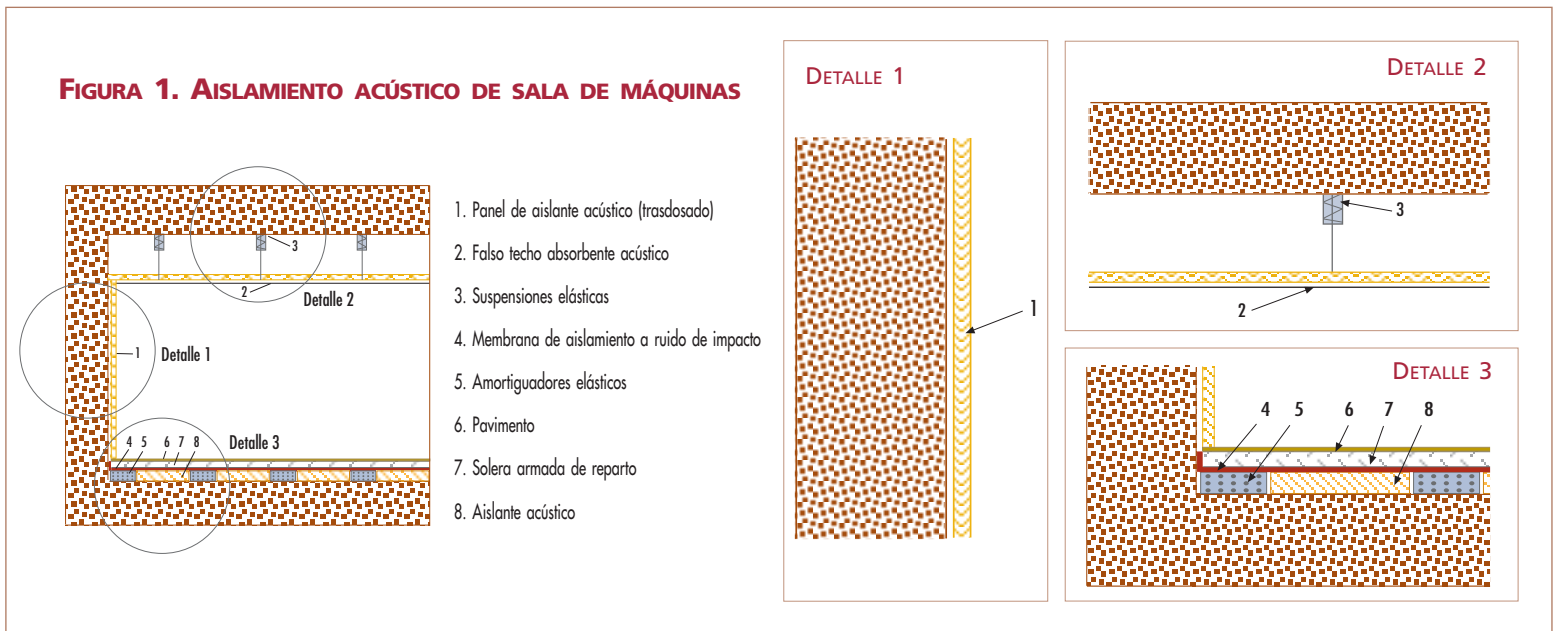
FIGURA 1. AISLAMIENTO ACÚSTICO DE SALA DE MÁQUINAS

3
2
Detalle 2
1
Detalle 1
4 5 6 7 8
Detalle 3

1. Panel de aislante acústico (trasdosado)
2. Falso techo absorbente acústico
3. Suspensiones elásticas
4. Membrana de aislamiento a ruido de impacto
5. Amortiguadores elásticos
6. Pavimento
7. Solera armada de reparto
8. Aislante acústico

DETALLE 1
1

DETALLE 2
3
2

DETALLE 3
4 5 6 7 8